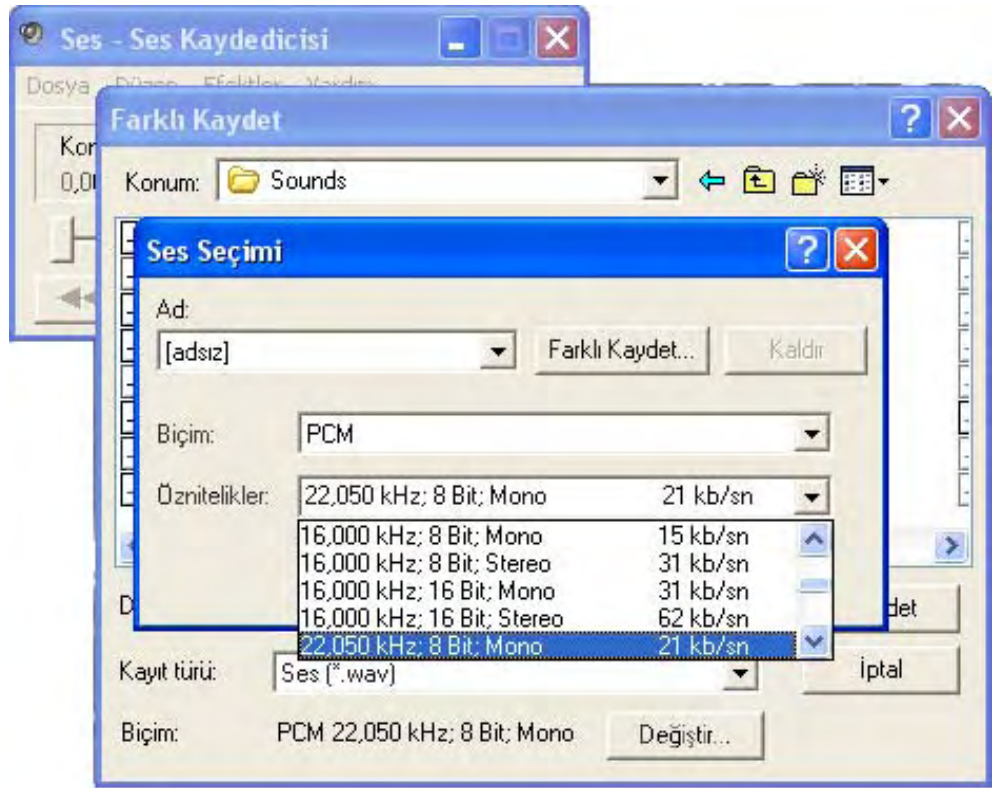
Ses - Ses Kaydedicisi

Dosya Düzen Efektler Yardım

Kon
0,0

Farklı Kaydet

Konum: Sounds

Ses Seçimi

Ad:

[adsız]

Farklı Kaydet...

Kaldır

Biçim: PCM

Öznitelikler: 22,050 kHz; 8 Bit; Mono 21 kb/sn

16,000 kHz; 8 Bit; Mono 15 kb/sn
16,000 kHz; 8 Bit; Stereo 31 kb/sn
16,000 kHz; 16 Bit; Mono 31 kb/sn
16,000 kHz; 16 Bit; Stereo 62 kb/sn
22,050 kHz; 8 Bit; Mono 21 kb/sn

D

det

Kayıt türü: Ses (*.wav)

İptal

Biçim: PCM 22,050 kHz; 8 Bit; Mono

Değiştir...